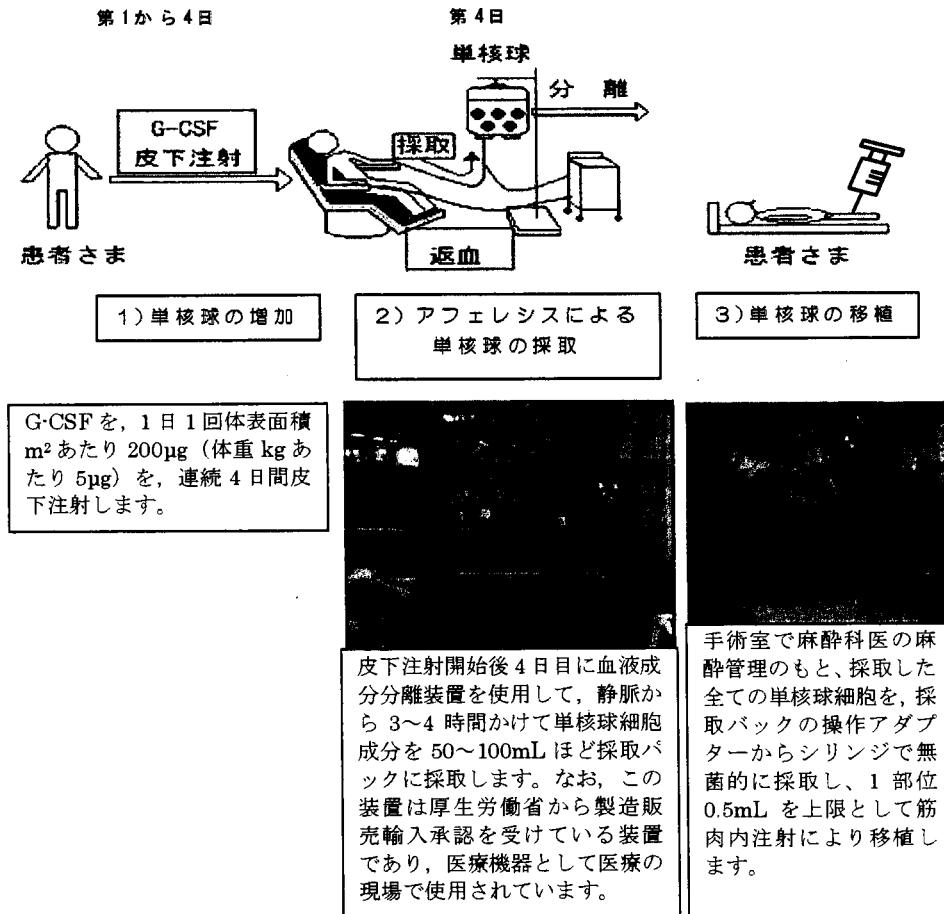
第1から4日

第4日

単核球

分　離

G-CSF
皮下注射

採取

返血

患者さま

患者さま

1）単核球の増加

2）アフェレシスによる
単核球の採取

3）単核球の移植

G-CSFを，1日1回体表面積 m² あたり 200μg（体重 kg あたり 5μg）を，連続4日間皮下注射します。

皮下注射開始後4日目に血液成分分離装置を使用して，静脈から 3～4 時間かけて単核球細胞成分を 50～100mL ほど採取バックに採取します。なお，この装置は厚生労働省から製造販売輸入承認を受けている装置であり，医療機器として医療の現場で使用されています。

手術室で麻酔科医の麻酔管理のもと、採取した全ての単核球細胞を，採取バックの操作アダプターからシリンジで無菌的に採取し、1 部位 0.5mL を上限として筋肉内注射により移植します。